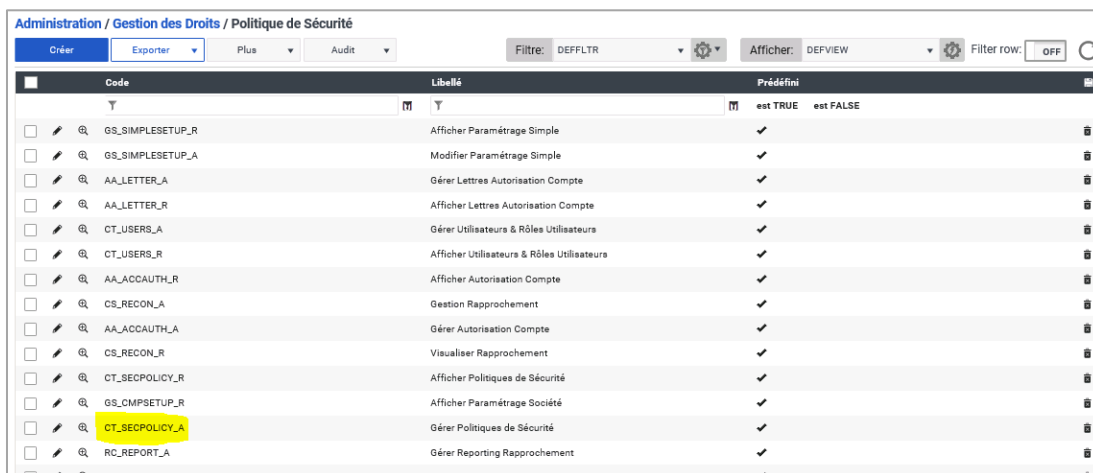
Administration / Gestion des Droits / Politique de Sécurité

Créer | Exporter ▾ | Plus ▾ | Audit ▾ | Filtre: DEFFLTR | Afficher: DEFVIEW | Filter row: OFF

| Code | Libellé | Prédéfini |
|---|---|---|
| | | est TRUE est FALSE |
| GS_SIMPLESETUP_R | Afficher Paramétrage Simple | ✔ |
| GS_SIMPLESETUP_A | Modifier Paramétrage Simple | ✔ |
| AA_LETTER_A | Gérer Lettres Autorisation Compte | ✔ |
| AA_LETTER_R | Afficher Lettres Autorisation Compte | ✔ |
| CT_USERS_A | Gérer Utilisateurs & Rôles Utilisateurs | ✔ |
| CT_USERS_R | Afficher Utilisateurs & Rôles Utilisateurs | ✔ |
| AA_ACCAUTH_R | Afficher Autorisation Compte | ✔ |
| CS_RECON_A | Gestion Rapprochement | ✔ |
| AA_ACCAUTH_A | Gérer Autorisation Compte | ✔ |
| CS_RECON_R | Visualiser Rapprochement | ✔ |
| CT_SECPOLICY_R | Afficher Politiques de Sécurité | ✔ |
| GS_CMPSETUP_R | Afficher Paramétrage Société | ✔ |
| CT_SECPOLICY_A | Gérer Politiques de Sécurité | ✔ |
| RC_REPORT_A | Gérer Reporting Rapprochement | ✔ |